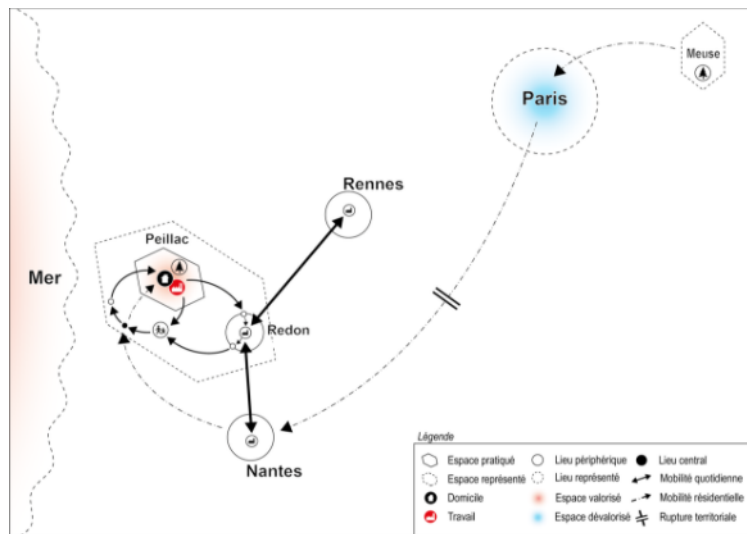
Meuse

Paris

Rennes

Mer

Peillac

Redon

Nantes

Légende

Espace pratiqué
Espace représenté
Domicile
Travail

Lieu périphérique
Lieu représenté
Espace valorisé
Espace dévalorisé

Lieu central
Mobilité quotidienne
Mobilité résidentielle
Rupture territoriale